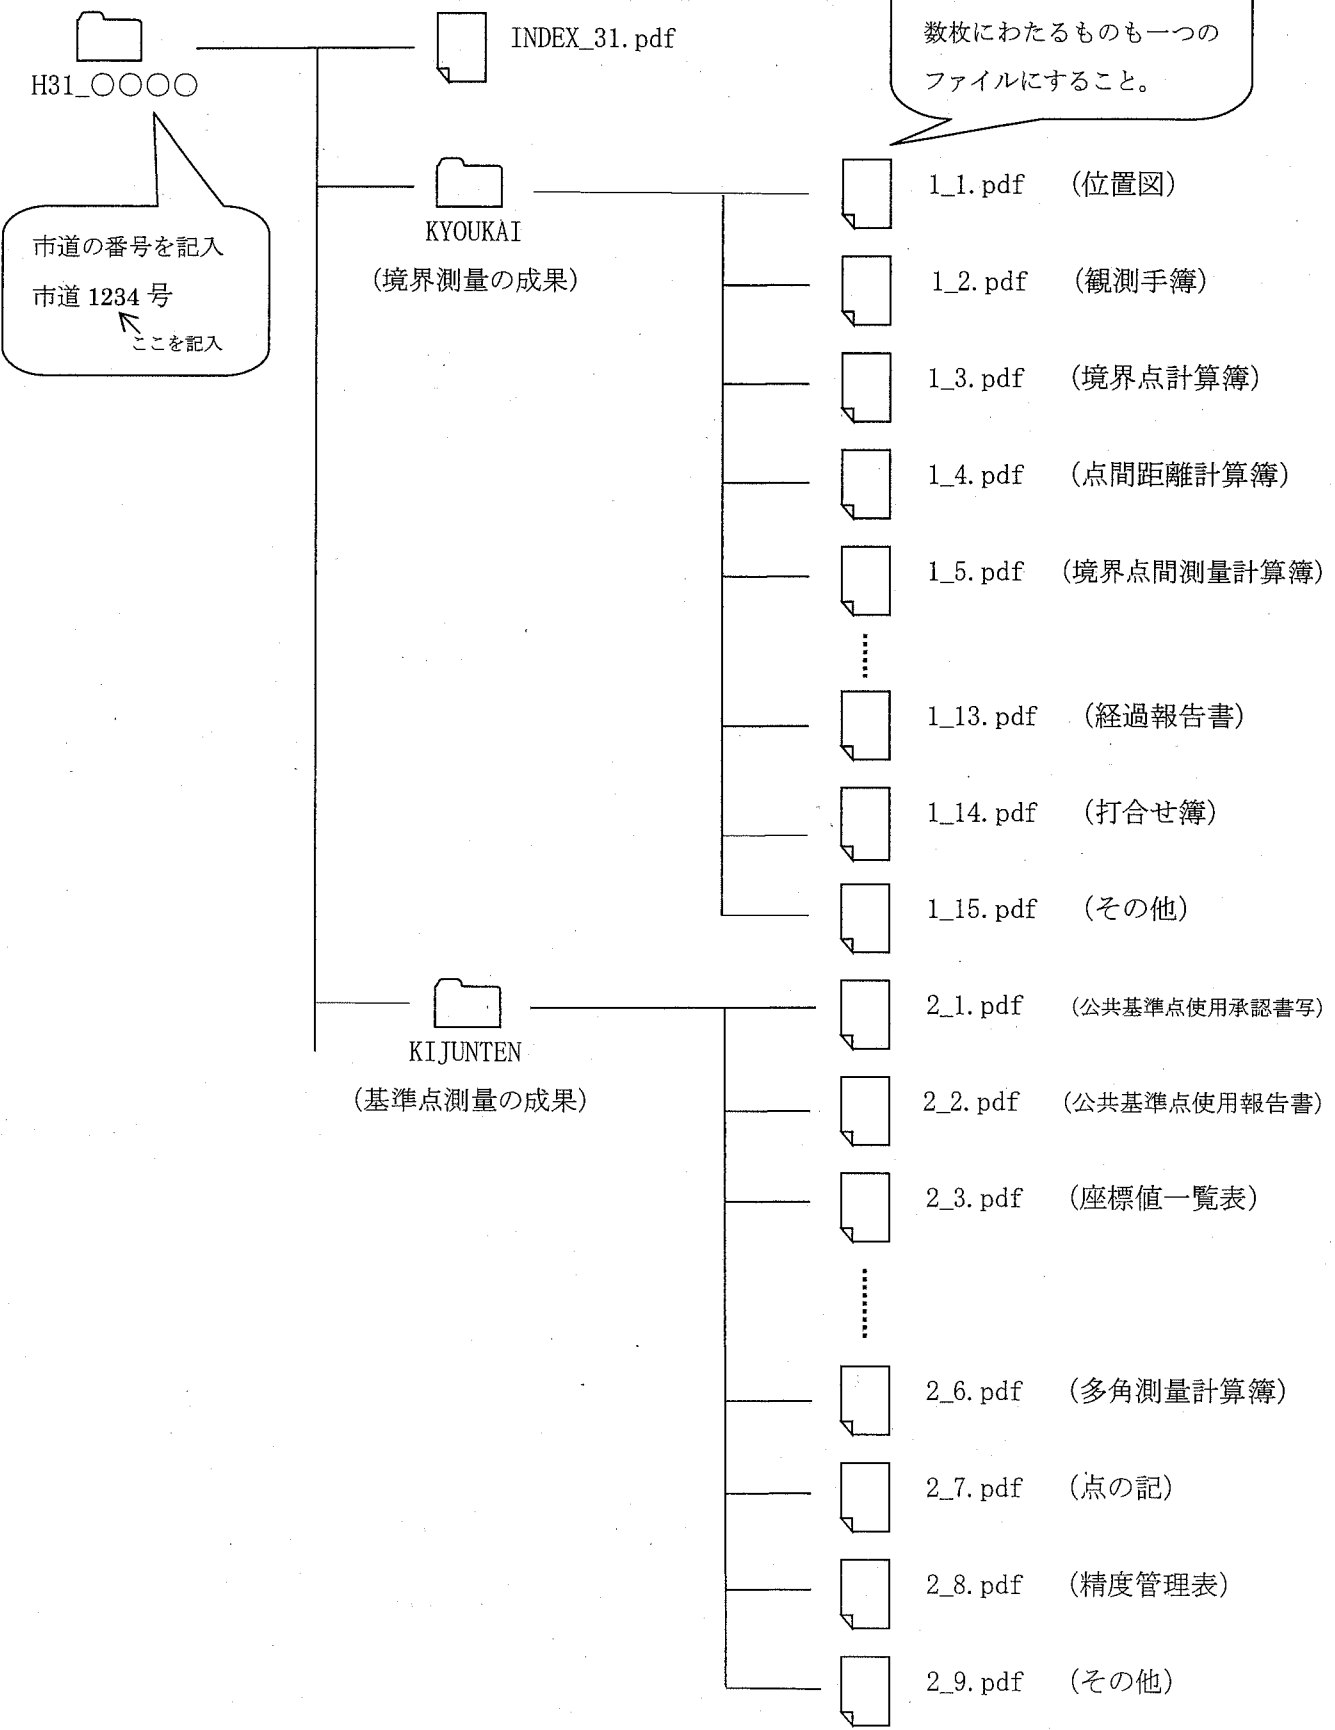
H31_○○○○

INDEX_31.pdf

数枚にわたるものも一つのファイルにすること。

市道の番号を記入
市道 1234 号
ここを記入

KYOUKAI
(境界測量の成果)

1_1.pdf (位置図)
1_2.pdf (観測手簿)
1_3.pdf (境界点計算簿)
1_4.pdf (点間距離計算簿)
1_5.pdf (境界点間測量計算簿)
1_13.pdf (経過報告書)
1_14.pdf (打合せ簿)
1_15.pdf (その他)

KIJUNTEN
(基準点測量の成果)

2_1.pdf (公共基準点使用承認書写)
2_2.pdf (公共基準点使用報告書)
2_3.pdf (座標値一覧表)
2_6.pdf (多角測量計算簿)
2_7.pdf (点の記)
2_8.pdf (精度管理表)
2_9.pdf (その他)